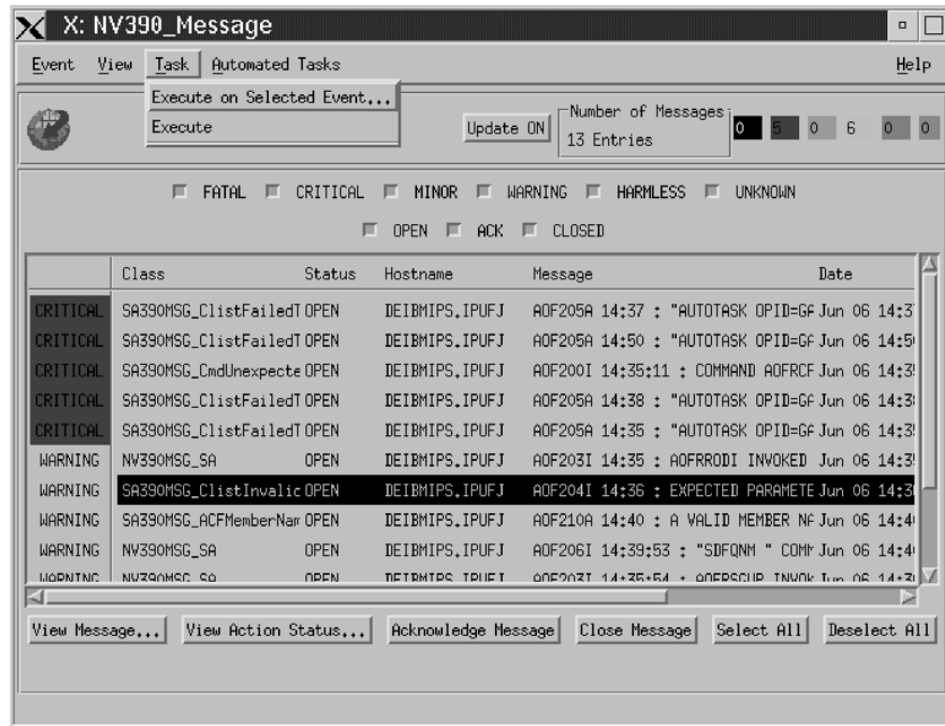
X: NV390_Message

Event View Task Automated Tasks Help

Execute on Selected Event...
Execute

Update ON

Number of Messages
13 Entries

0 5 0 6 0 0

FATAL CRITICAL MINOR WARNING HARMLESS UNKNOWN

OPEN ACK CLOSED

| | Class | Status | Hostname | Message | Date |
|---|---|---|---|---|---|
| CRITICAL | SA390MSG_ClistFailedT | OPEN | DEIBMIPS.IPUFJ | AOF205A 14:37 : "AUTOTASK OPID=GF | Jun 06 14:3 |
| CRITICAL | SA390MSG_ClistFailedT | OPEN | DEIBMIPS.IPUFJ | AOF205A 14:50 : "AUTOTASK OPID=GF | Jun 06 14:5 |
| CRITICAL | SA390MSG_CmdUnexpecte | OPEN | DEIBMIPS.IPUFJ | AOF200I 14:35:11 : COMMAND AOFRCF | Jun 06 14:3 |
| CRITICAL | SA390MSG_ClistFailedT | OPEN | DEIBMIPS.IPUFJ | AOF205A 14:38 : "AUTOTASK OPID=GF | Jun 06 14:3 |
| CRITICAL | SA390MSG_ClistFailedT | OPEN | DEIBMIPS.IPUFJ | AOF205A 14:35 : "AUTOTASK OPID=GF | Jun 06 14:3 |
| WARNING | NV390MSG_SA | OPEN | DEIBMIPS.IPUFJ | AOF203I 14:35 : AOFRRODI INVOKED | Jun 06 14:3 |
| WARNING | SA390MSG_ClistInvalic | OPEN | DEIBMIPS.IPUFJ | AOF204I 14:36 : EXPECTED PARAMETE | Jun 06 14:3 |
| WARNING | SA390MSG_ACFMemberNam | OPEN | DEIBMIPS.IPUFJ | AOF210A 14:40 : A VALID MEMBER NA | Jun 06 14:4 |
| WARNING | NV390MSG_SA | OPEN | DEIBMIPS.IPUFJ | AOF206I 14:39:53 : "SDFQNM " COMM | Jun 06 14:4 |
| WARNING | NV390MSG_SA | OPEN | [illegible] | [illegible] | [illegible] |

View Message... View Action Status... Acknowledge Message Close Message Select All Deselect All